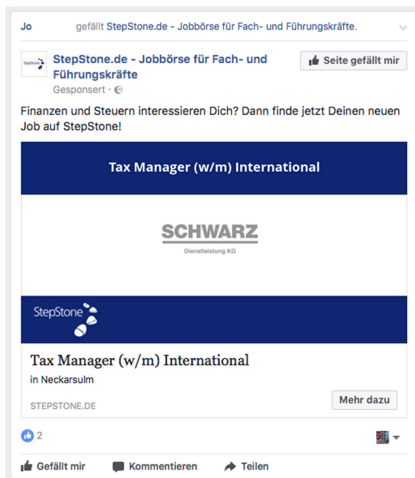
Jo gefällt StepStone.de - Jobbörse für Fach- und Führungskräfte.

StepStone.de - Jobbörse für Fach- und Führungskräfte
Gesponsert ·

Seite gefällt mir

Finanzen und Steuern interessieren Dich? Dann finde jetzt Deinen neuen Job auf StepStone!

Tax Manager (w/m) International

SCHWARZ
Dienstleistung KG

StepStone

Tax Manager (w/m) International
in Neckarsulm

STEPSTONE.DE

Mehr dazu

2

Gefällt mir Kommentieren Teilen